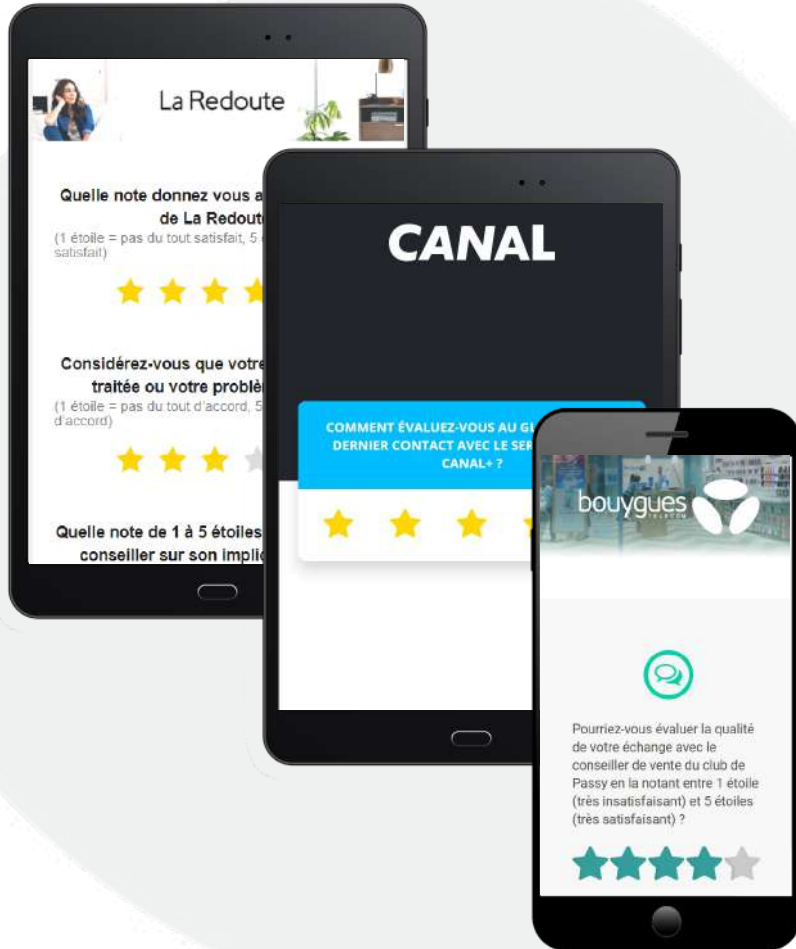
La Redoute

Quelle note donnez vous a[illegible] de La Redoute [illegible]
(1 étoile = pas du tout satisfait, 5 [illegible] satisfait)

Considérez-vous que votre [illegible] traitée ou votre problè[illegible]
(1 étoile = pas du tout d'accord, 5 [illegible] d'accord)

Quelle note de 1 à 5 étoiles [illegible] conseiller sur son implic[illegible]

CANAL

COMMENT ÉVALUEZ-VOUS AU GL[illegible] DERNIER CONTACT AVEC LE SER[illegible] CANAL+ ?

bouygues TELECOM

Pourriez-vous évaluer la qualité de votre échange avec le conseiller de vente du club de Passy en la notant entre 1 étoile (très insatisfaisant) et 5 étoiles (très satisfaisant) ?